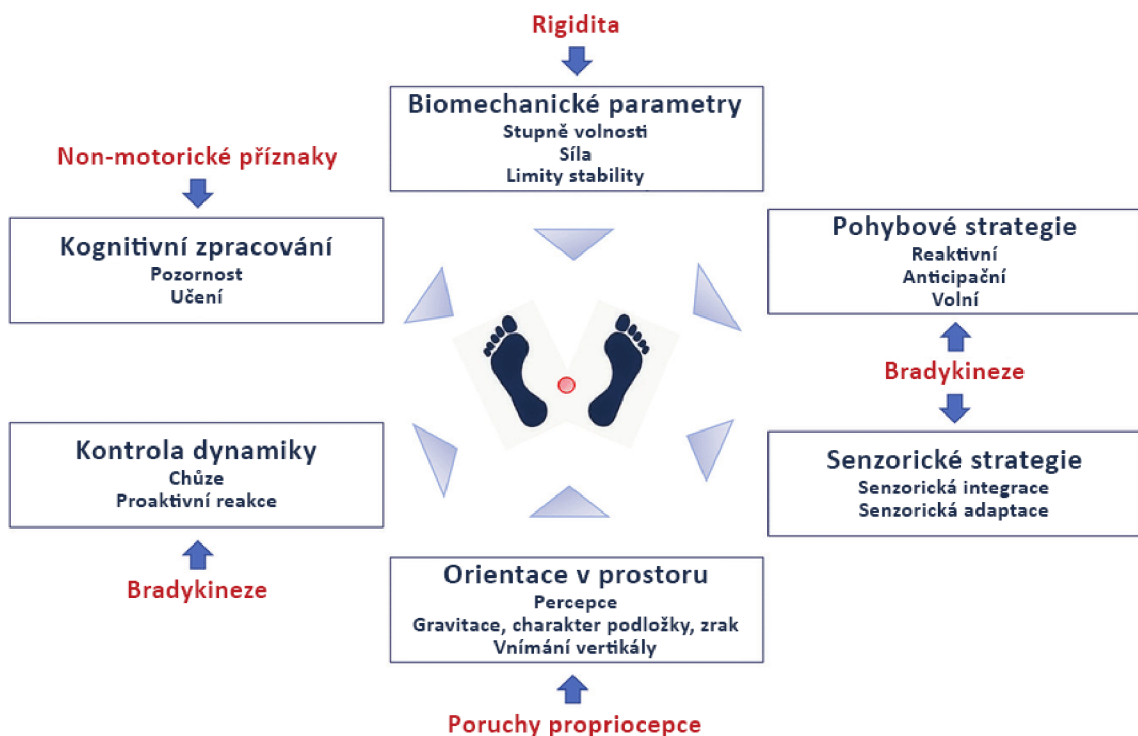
Rigidita

Biomechanické parametry
Stupně volnosti
Síla
Limity stability

Non-motorické příznaky

Kognitivní zpracování
Pozornost
Učení

Pohybové strategie
Reaktivní
Anticipační
Volní

Bradykineze

Senzorické strategie
Senzorická integrace
Senzorická adaptace

Kontrola dynamiky
Chůze
Proaktivní reakce

Bradykineze

Orientace v prostoru
Percepce
Gravitace, charakter podložky, zrak
Vnímání vertikály

Poruchy propriocepce